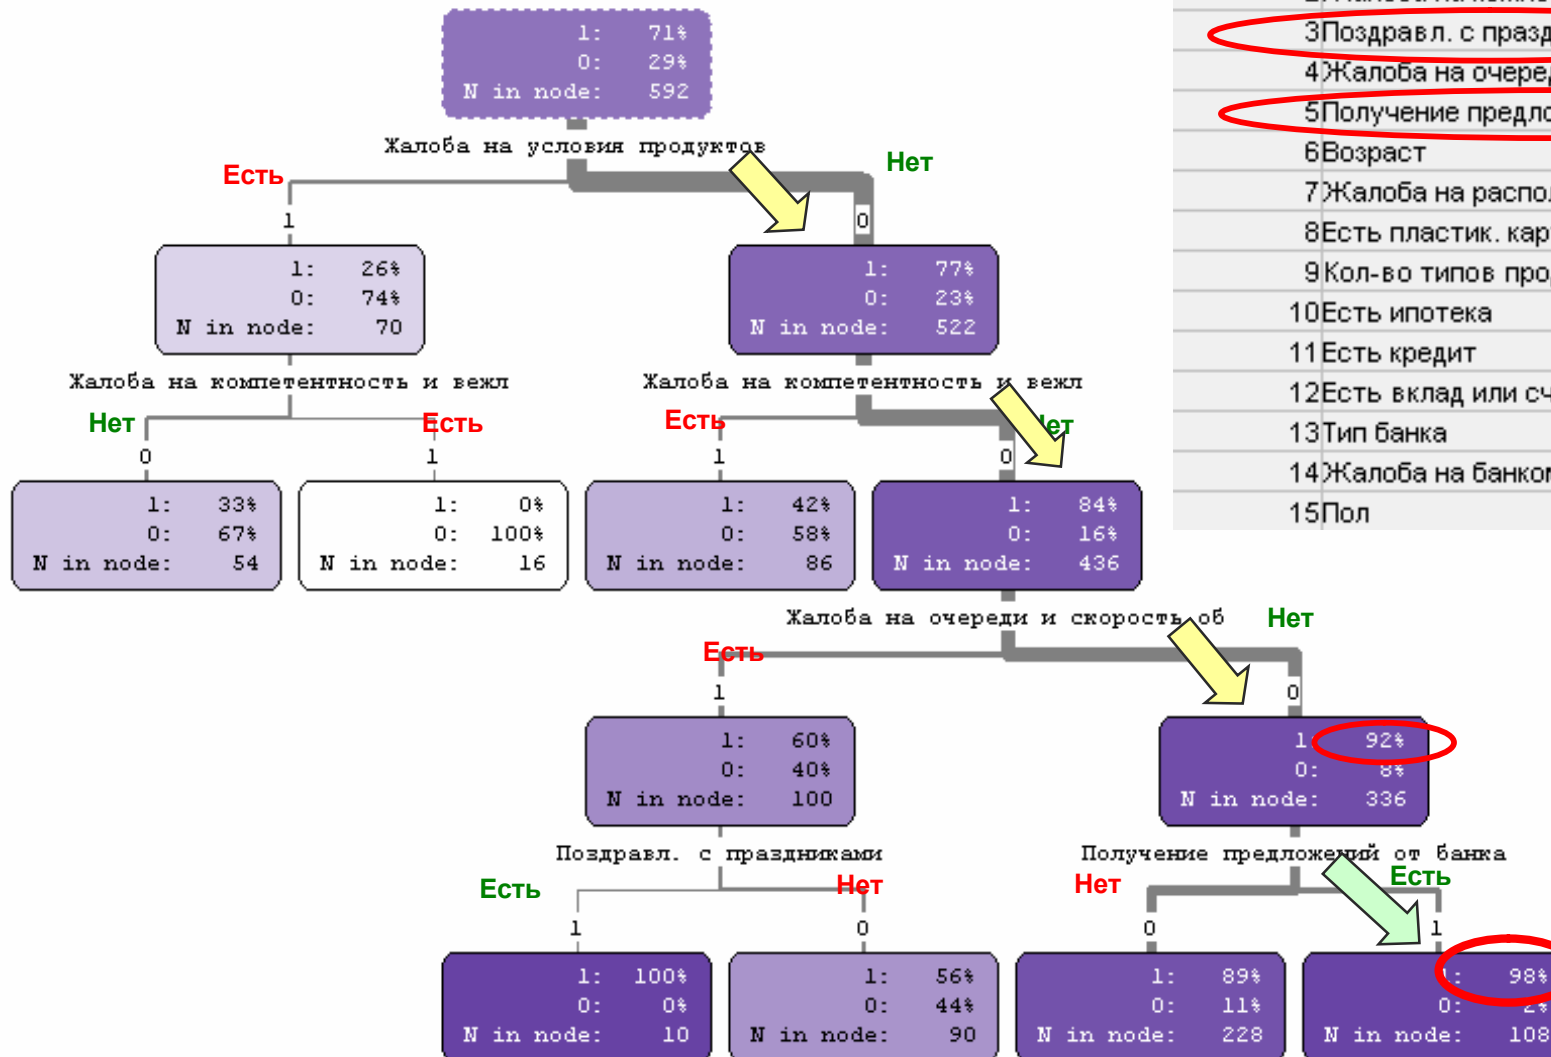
1: 71%
0: 29%
N in node: 592

Жалоба на условия продуктов

Есть
Нет

1
0

1: 26%
0: 74%
N in node: 70

1: 77%
0: 23%
N in node: 522

Жалоба на компетентность и вежл

Жалоба на компетентность и вежл

Нет
Есть
Есть
Нет

0
1
1
0

1: 33%
0: 67%
N in node: 54

1: 0%
0: 100%
N in node: 16

1: 42%
0: 58%
N in node: 86

1: 84%
0: 16%
N in node: 436

Жалоба на очереди и скорость об

Есть
Нет

1
0

1: 60%
0: 40%
N in node: 100

1 92%
0: 8%
N in node: 336

Поздравл. с праздниками

Получение предложений от банка

Есть
Нет
Нет
Есть

1
0
0
1

1: 100%
0: 0%
N in node: 10

1: 56%
0: 44%
N in node: 90

1: 89%
0: 11%
N in node: 228

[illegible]: 98%
0: 2%
N in node: 108

3 Поздравл. с празд
4 Жалоба на очеред
5 Получение предло
6 Возраст
7 Жалоба на распол
8 Есть пластик. кар
9 Кол-во типов про
10 Есть ипотека
11 Есть кредит
12 Есть вклад или сч
13 Тип банка
14 Жалоба на банкол
15 Пол